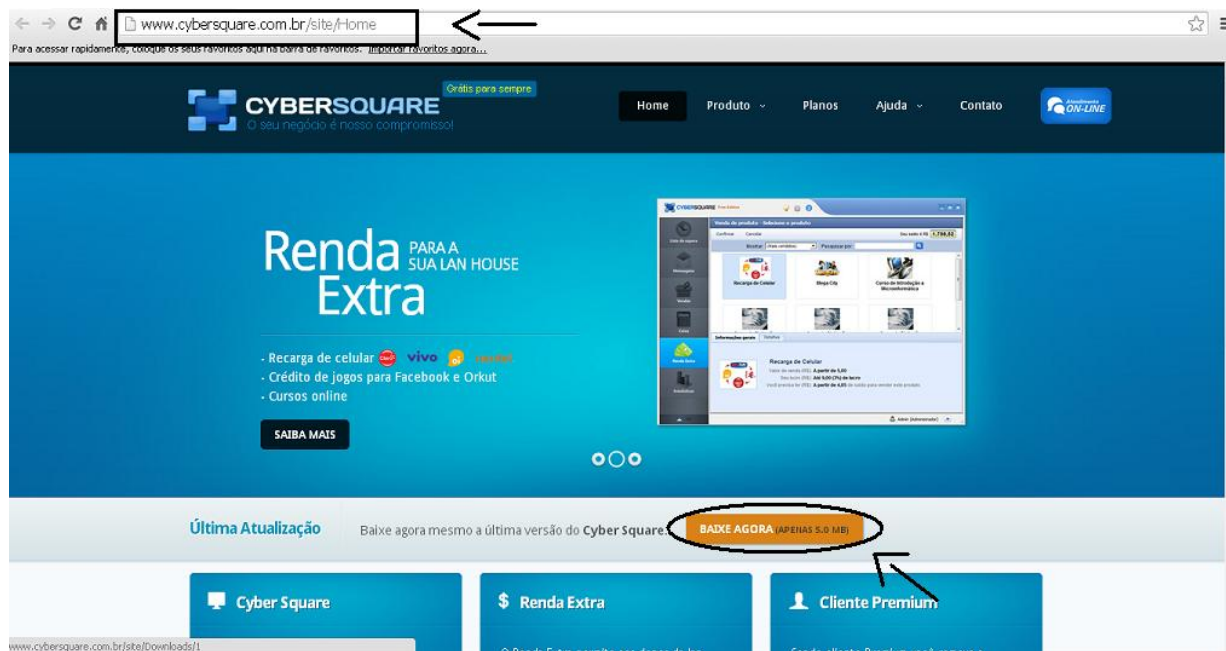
www.cybersquare.com.br/site/Home

Para acessar rapidamente, coloque os seus favoritos aqui na barra de favoritos. Importar favoritos agora...

CYBERSQUARE Grátis para sempre
O seu negócio é nosso compromisso!

Home Produto Planos Ajuda Contato

Atendimento ON-LINE

Renda PARA A SUA LAN HOUSE Extra

- Recarga de celular vivo oi nextel
- Crédito de jogos para Facebook e Orkut
- Cursos online

SAIBA MAIS

Venda de produto - Selecione o produto

Recarga de Celular

Mega City

Curso de Introdução a Microinformática

Informações gerais

Recarga de Celular

Última Atualização

Baixe agora mesmo a última versão do Cyber Square.

BAIXE AGORA (APENAS 5.0 MB)

Cyber Square

$ Renda Extra

Cliente Premium

www.cybersquare.com.br/site/Downloads/1

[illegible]